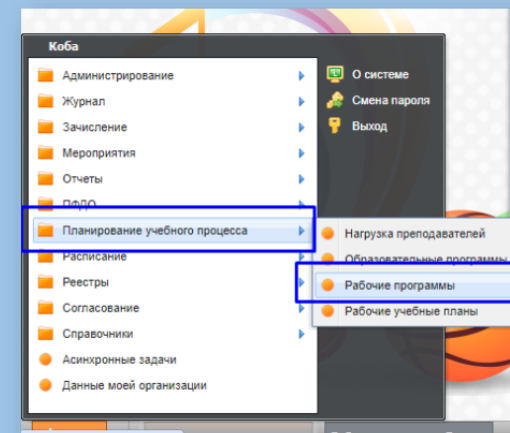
Коба

Администрирование
Журнал
Зачисление
Мероприятия
Отчеты
ПФДО
Планирование учебного процесса
Расписание
Реестры
Согласование
Справочники
Асинхронные задачи
Данные моей организации

О системе
Смена пароля
Выход

Нагрузка преподавателей
Образовательные программы
Рабочие программы
Рабочие учебные планы